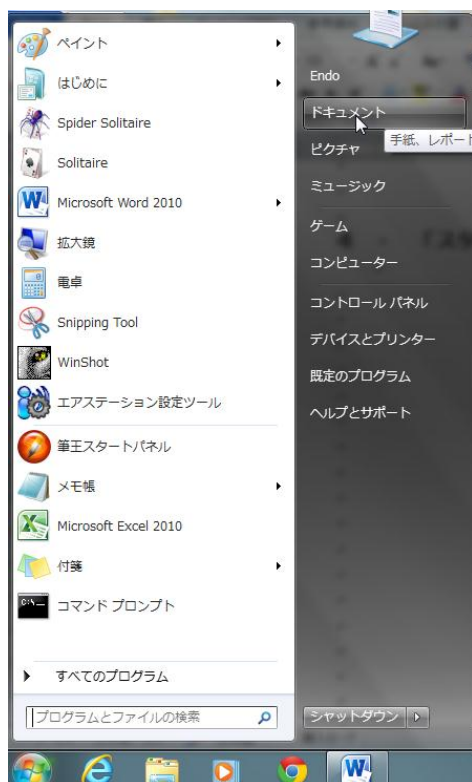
ペイント
はじめに
Spider Solitaire
Solitaire
Microsoft Word 2010
拡大鏡
電卓
Snipping Tool
WinShot
エアステーション設定ツール
筆王スタートパネル
メモ帳
Microsoft Excel 2010
付箋
コマンド プロンプト

すべてのプログラム

プログラムとファイルの検索

Endo
ドキュメント
手紙、レポート
ピクチャ
ミュージック
ゲーム
コンピューター
コントロール パネル
デバイスとプリンター
既定のプログラム
ヘルプとサポート

シャットダウン